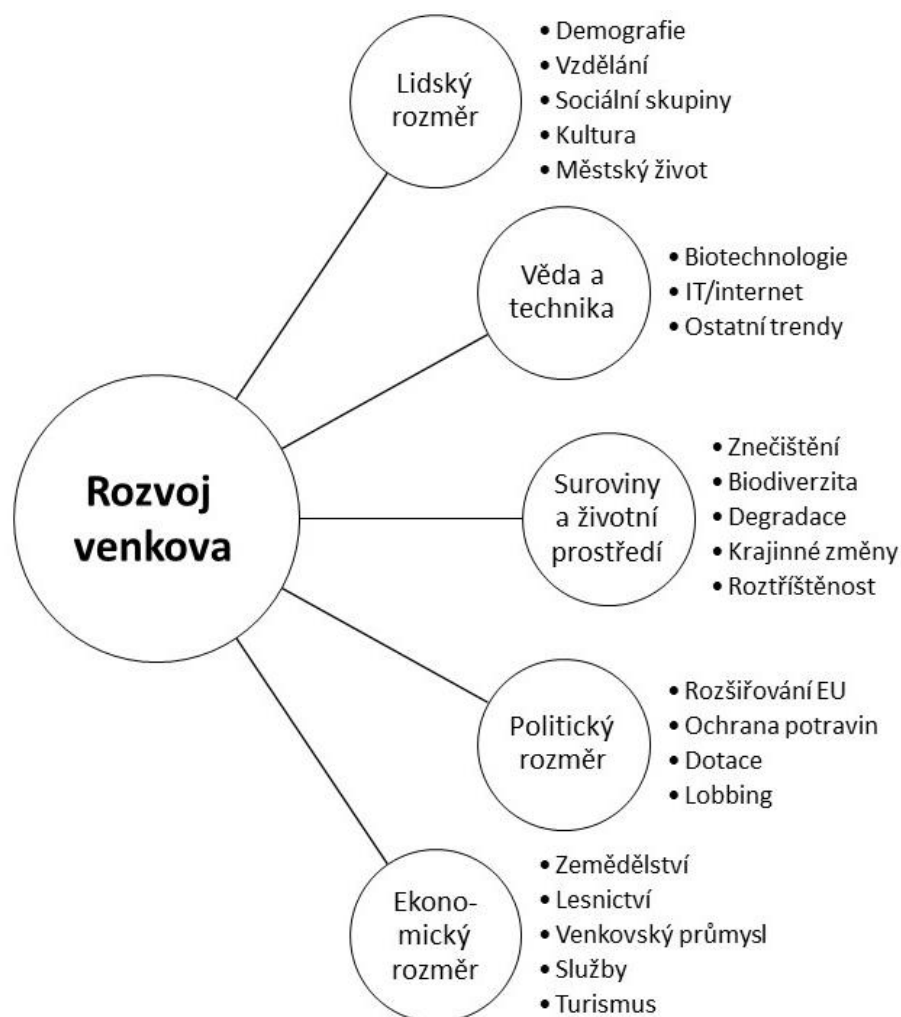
Lidský rozměr

• Demografie
• Vzdělání
• Sociální skupiny
• Kultura
• Městský život

Věda a technika

• Biotechnologie
• IT/internet
• Ostatní trendy

Rozvoj venkova

Suroviny a životní prostředí

• Znečištění
• Biodiverzita
• Degradace
• Krajinné změny
• Roztříštěnost

Politický rozměr

• Rozšiřování EU
• Ochrana potravin
• Dotace
• Lobbing

Ekonomický rozměr

• Zemědělství
• Lesnictví
• Venkovský průmysl
• Služby
• Turismus